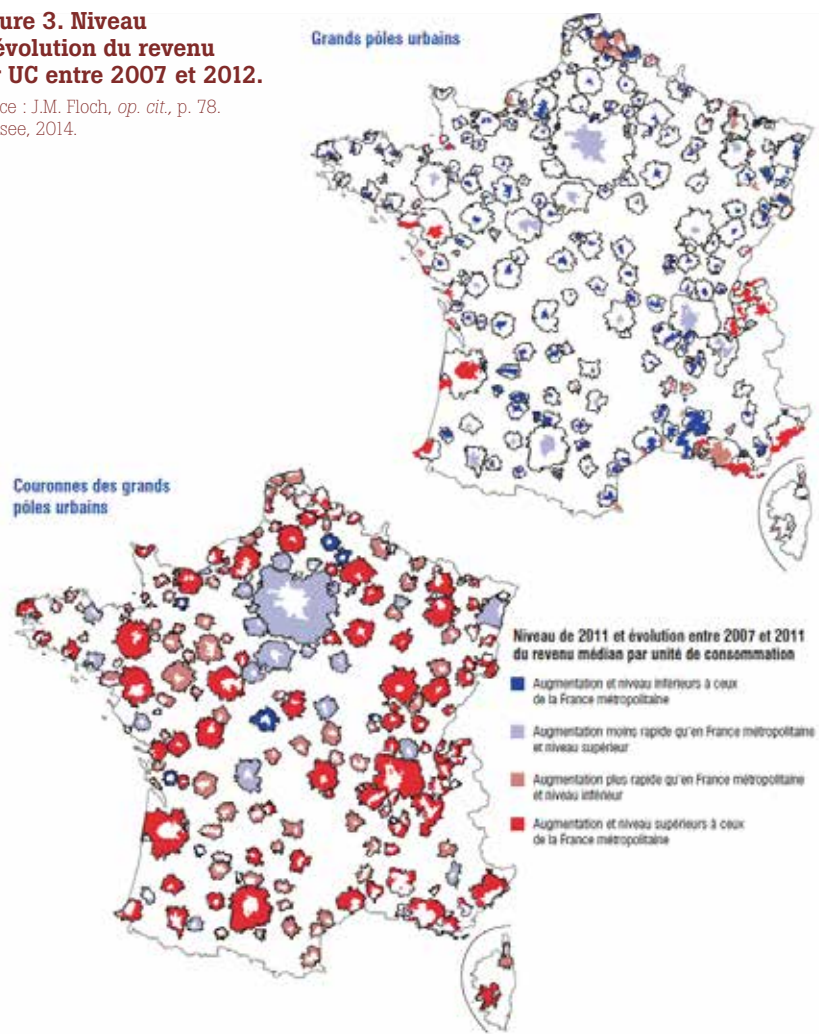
ure 3. Niveau
évolution du revenu
UC entre 2007 et 2012.

ce : J.M. Floch, *op. cit.*, p. 78.
see, 2014.

Grands pôles urbains

Couronnes des grands pôles urbains

Niveau de 2011 et évolution entre 2007 et 2011 du revenu médian par unité de consommation

Augmentation et niveau inférieurs à ceux de la France métropolitaine

Augmentation moins rapide qu'en France métropolitaine et niveau supérieur

Augmentation plus rapide qu'en France métropolitaine et niveau inférieur

Augmentation et niveau supérieurs à ceux de la France métropolitaine